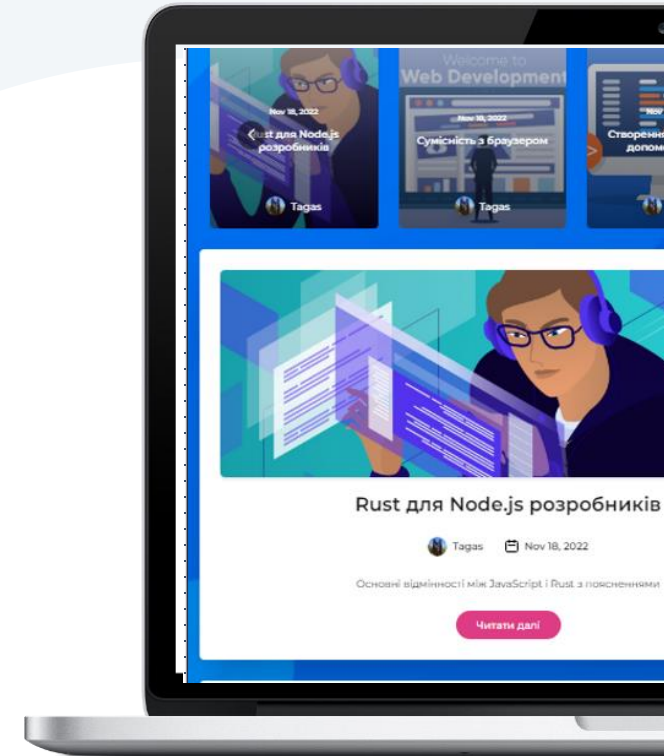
Nov 18, 2022
Rust для Node.js розробників
Tagas

Welcome to
Web Development
Nov 18, 2022
Сумісність з браузером
Tagas

Nov
Створенн
допом

Rust для Node.js розробників

Tagas Nov 18, 2022

Основні відмінності між JavaScript і Rust з поясненнями

Читати далі